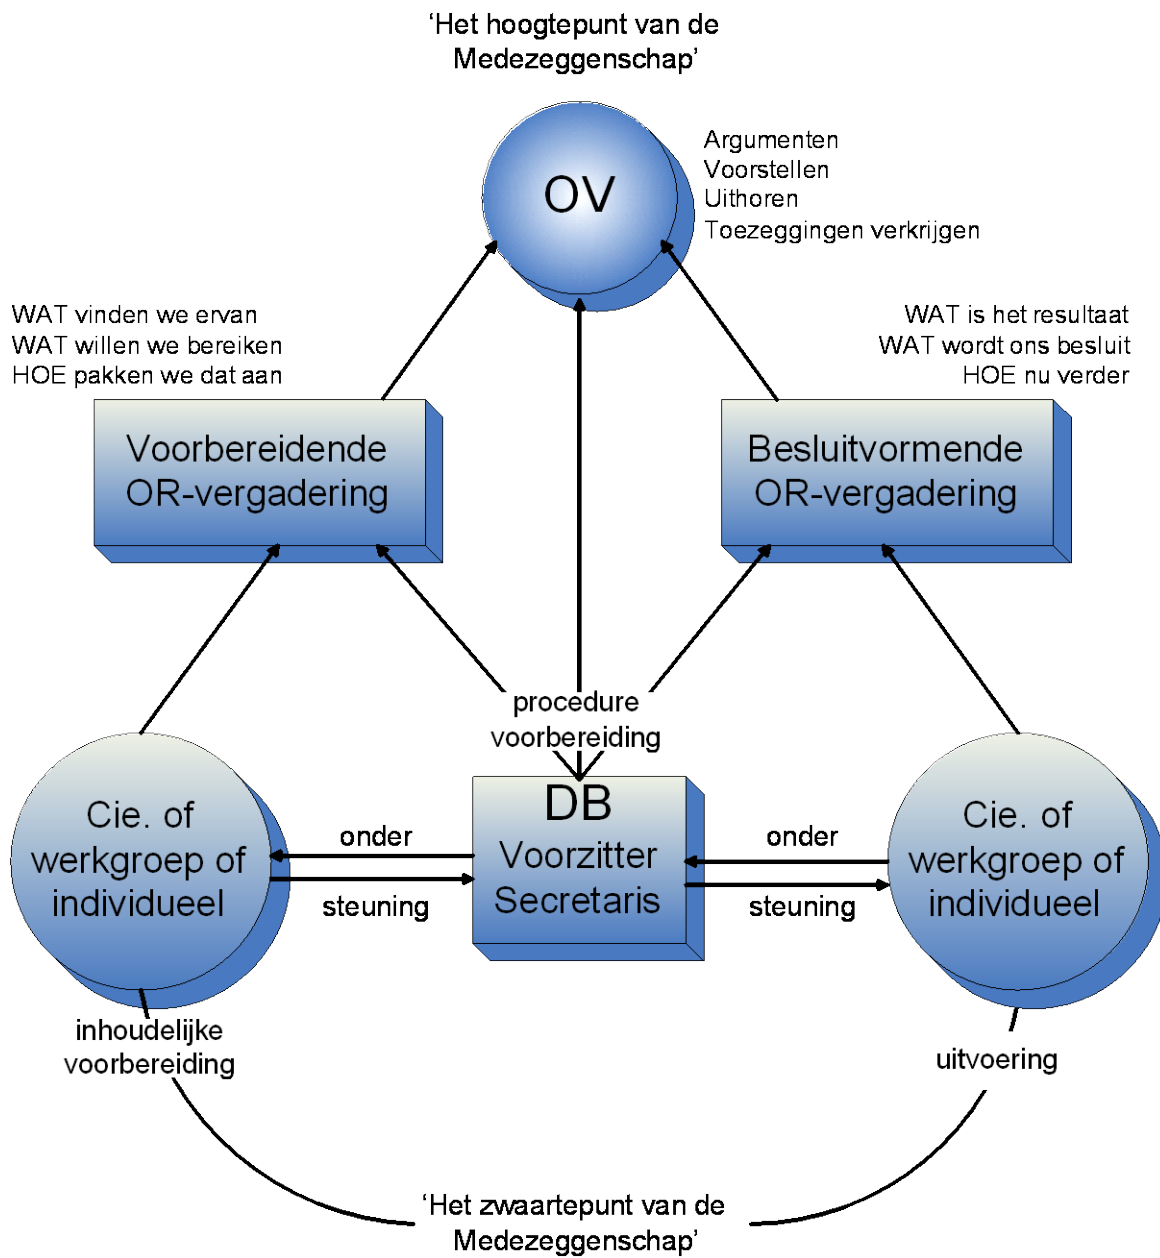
‘Het hoogtepunt van de Medezeggenschap’

OV

Argumenten
Voorstellen
Uithoren
Toezeggingen verkrijgen

WAT vinden we ervan
WAT willen we bereiken
HOE pakken we dat aan

WAT is het resultaat
WAT wordt ons besluit
HOE nu verder

Voorbereidende OR-vergadering

Besluitvormende OR-vergadering

procedure voorbereiding

Cie. of werkgroep of individueel

onder

steuning

DB
Voorzitter
Secretaris

onder

steuning

Cie. of werkgroep of individueel

inhoudelijke voorbereiding

uitvoering

‘Het zwaartepunt van de Medezeggenschap’